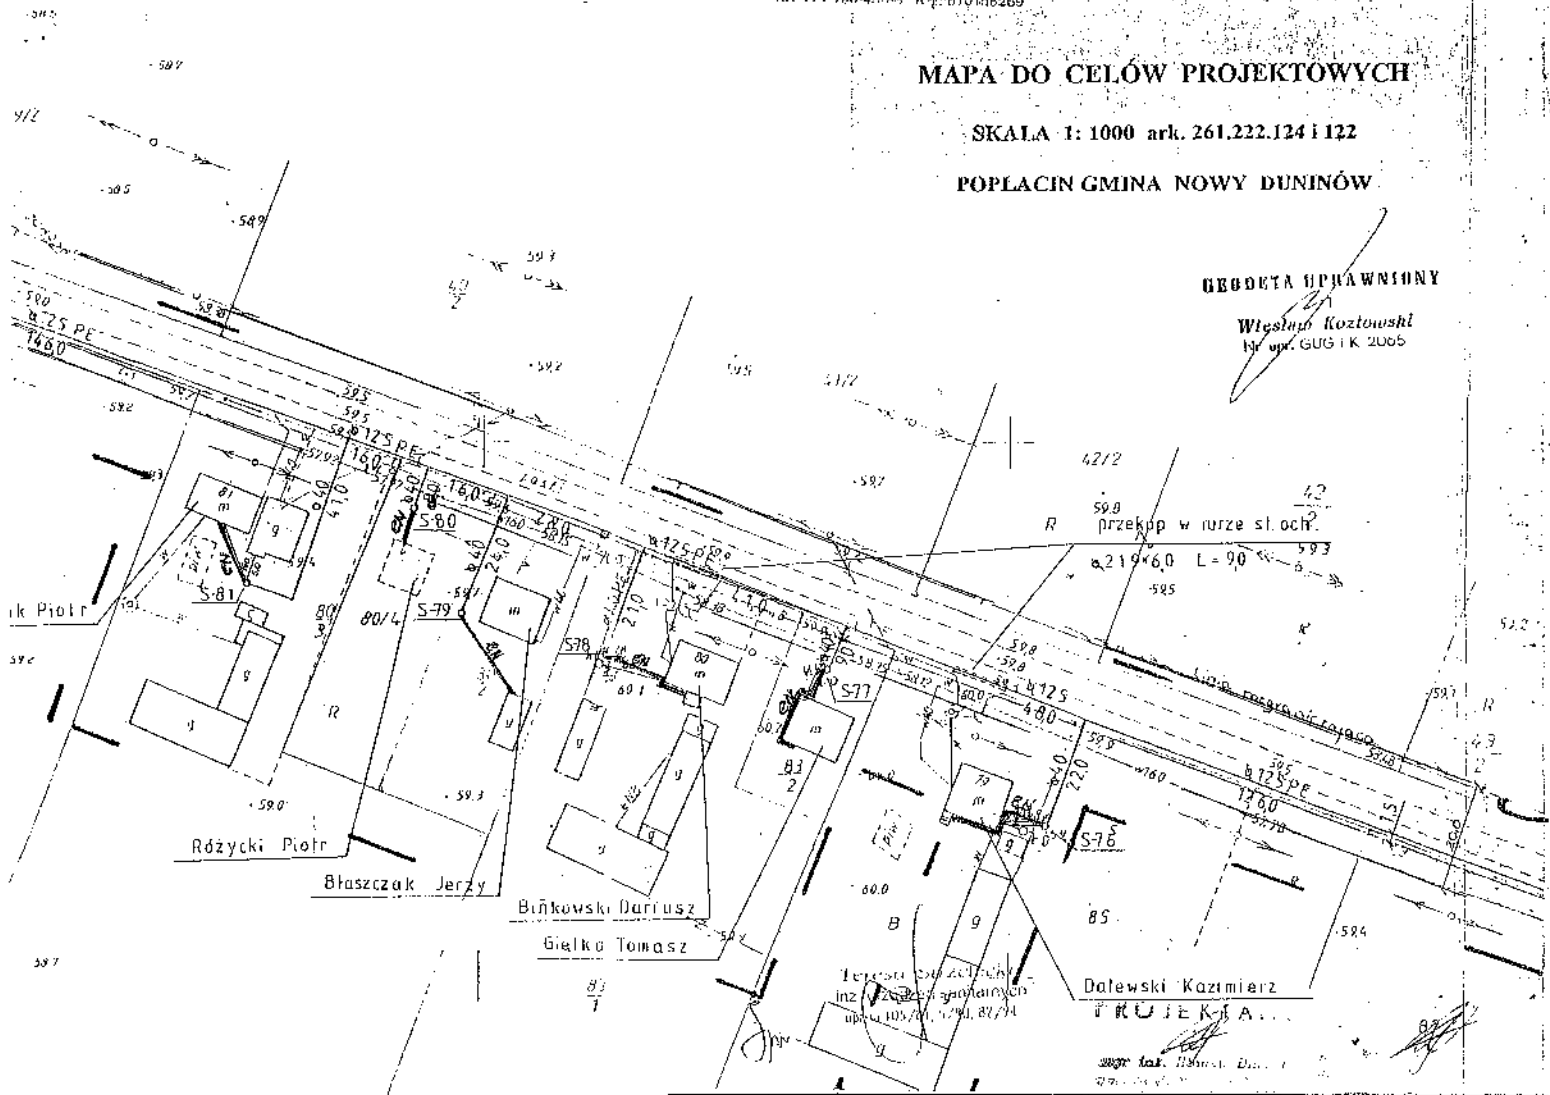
MAPA DO CELÓW PROJEKTOWYCH

SKALA 1: 1000 ark. 261.222.124 i 122

POPŁACIN GMINA NOWY DUNINÓW

GEODETA UPRAWNIONY
Wiesław Kozłowski
Nr upr. GUG i K 2065

42/2

$\frac{42}{2}$

R przekop w rurze sl.och.
ø219×6,0 L=9,0

59.8

59.3

58.5

59.2

59.5

59.7

59.0

60.0

S-81

S-80

S-79

S-78

S-77

S-76

80/4

$\frac{80}{3}$

$\frac{83}{2}$

$\frac{83}{1}$

$\frac{43}{2}$

85

ø125 PE

ø125 PE

ø125 PE

146,0

160,0

16,0

28,0

24,0

41,0

21,0

44,0

48,0

22,0

13,60

m

g

R

B

...k Piotr

Różycki Piotr

Błaszczak Jerzy

Bińkowski Dariusz

Giełka Tomasz

Dalewski Kazimierz

Teresa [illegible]
inż. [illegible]
upr. 105/71, 5790, 87/94

PROJEKTANT

mgr inż. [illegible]